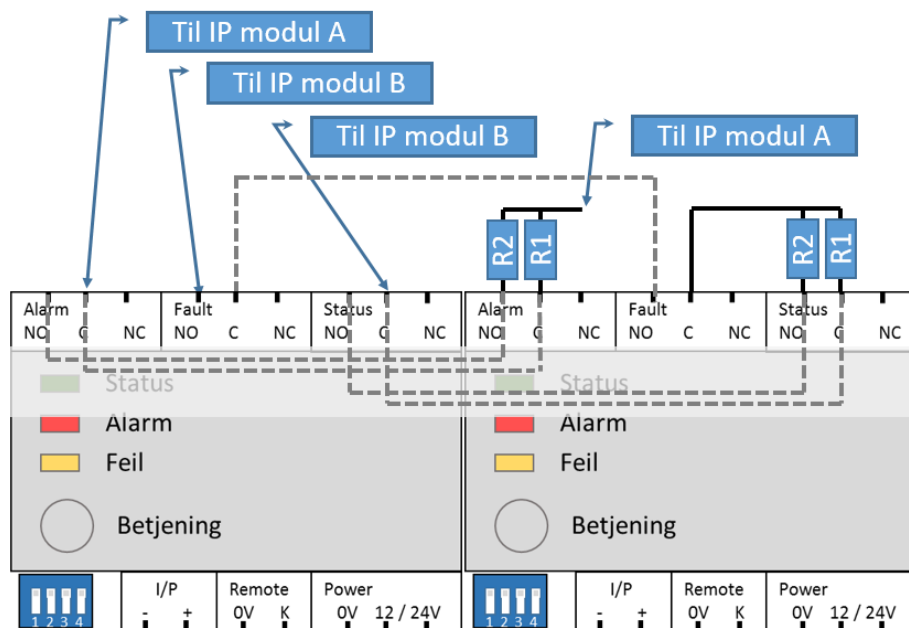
Til IP modul A

Til IP modul B

Til IP modul B

Til IP modul A

R2 R1

R2 R1

Alarm
NO C NC

Fault
NO C NC

Status
NO C NC

Alarm
NO C NC

Fault
NO C NC

Status
NO C NC

Status

Alarm

Feil

Betjening

Status

Alarm

Feil

Betjening

1 2 3 4

I/P
- +

Remote
0V K

Power
0V 12 / 24V

1 2 3 4

I/P
- +

Remote
0V K

Power
0V 12 / 24V